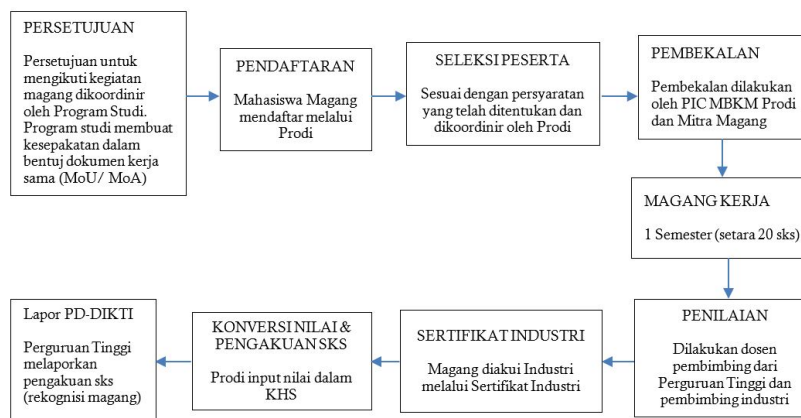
PERSETUJUAN

Persetujuan untuk mengikuti kegiatan magang dikoordinir oleh Program Studi. Program studi membuat kesepakatan dalam bentuj dokumen kerja sama (MoU/ MoA)

PENDAFTARAN

Mahasiswa Magang mendaftar melalui Prodi

SELEKSI PESERTA

Sesuai dengan persyaratan yang telah ditentukan dan dikoordinir oleh Prodi

PEMBEKALAN

Pembekalan dilakukan oleh PIC MBKM Prodi dan Mitra Magang

MAGANG KERJA

1 Semester (setara 20 sks)

PENILAIAN

Dilakukan dosen pembimbing dari Perguruan Tinggi dan pembimbing industri

SERTIFIKAT INDUSTRI

Magang diakui Industri melalui Sertifikat Industri

KONVERSI NILAI & PENGAKUAN SKS

Prodi input nilai dalam KHS

Lapor PD-DIKTI

Perguruan Tinggi melaporkan pengakuan sks (rekognisi magang)